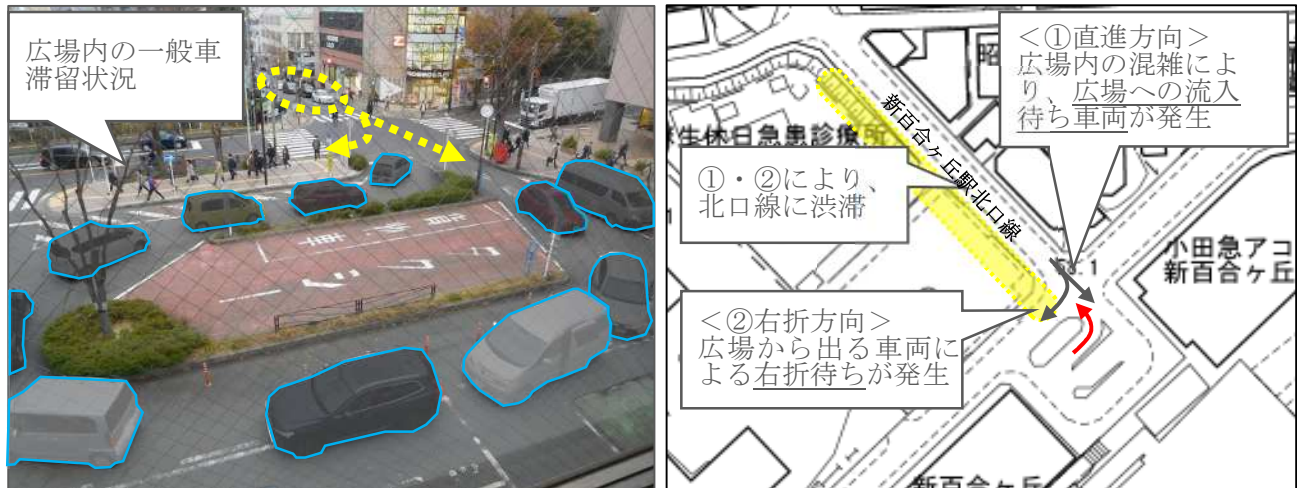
広場内の一般車滞留状況

<①直進方向>
広場内の混雑により、広場への流入待ち車両が発生

新百合ヶ丘駅北口線

生休日急患診療所

①・②により、北口線に渋滞

小田急アコ
新百合ヶ丘

<②右折方向>
広場から出る車両による右折待ちが発生

新百合ヶ丘